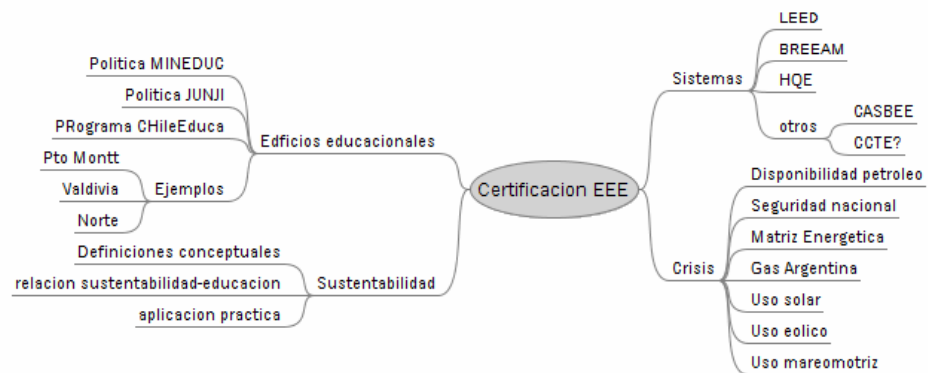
Certificacion EEE

Edficios educacionales
Politica MINEDUC
Politica JUNJI
PRograma CHileEduca
Ejemplos
Pto Montt
Valdivia
Norte

Sustentabilidad
Definiciones conceptuales
relacion sustentabilidad-educacion
aplicacion practica

Sistemas
LEED
BREEAM
HQE
otros
CASBEE
CCTE?

Crisis
Disponibilidad petroleo
Seguridad nacional
Matriz Energetica
Gas Argentina
Uso solar
Uso eolico
Uso mareomotriz